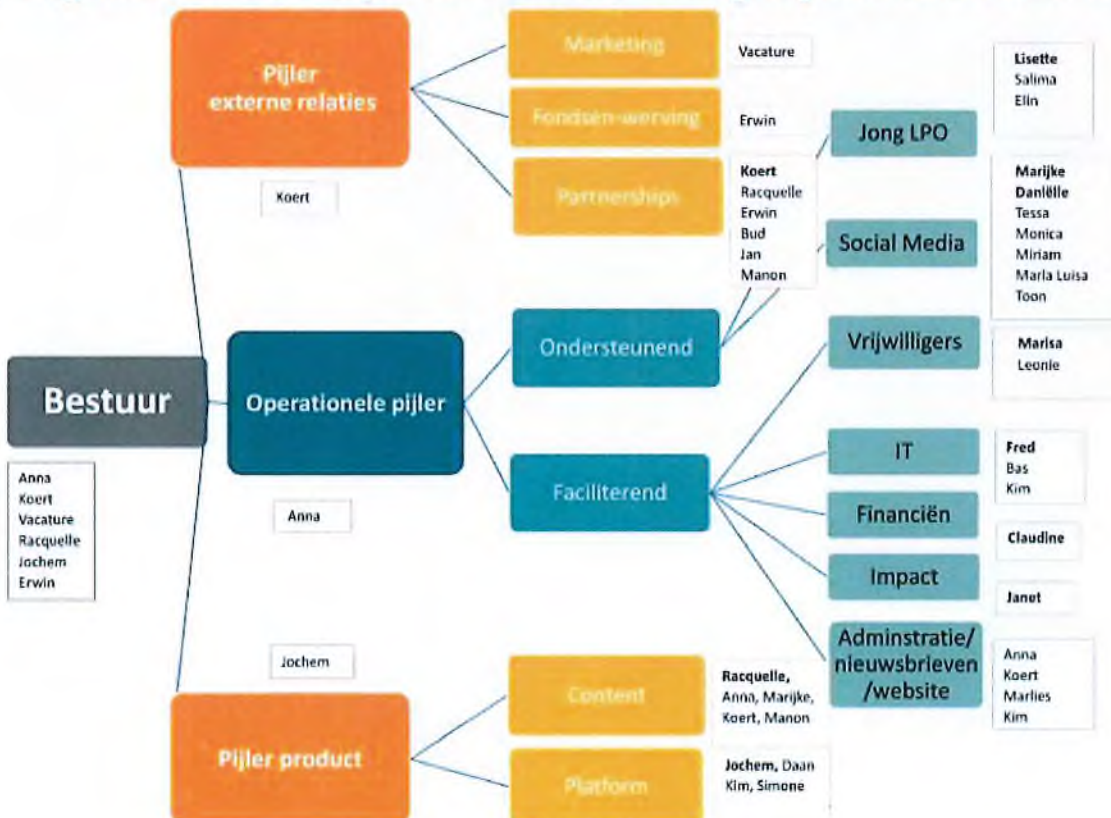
Pijler externe relaties

Koert

Marketing

Vacature

Fondsen-werving

Erwin

Partnerships

Koert
Racquelle
Erwin
Bud
Jan
Manon

Jong LPO

Lisette
Salima
Elin

Social Media

Marijke
Daniëlle
Tessa
Monica
Miriam
Marla Luisa
Toon

Bestuur

Anna
Koert
Vacature
Racquelle
Jochem
Erwin

Operationele pijler

Anna

Ondersteunend

Faciliterend

Vrijwilligers

Marisa
Leonie

IT

Fred
Bas
Kim

Financiën

Claudine

Impact

Janet

Adminstratie/ nieuwsbrieven /website

Anna
Koert
Marlies
Kim

Jochem

Pijler product

Content

Racquelle, Anna, Marijke, Koert, Manon

Platform

Jochem, Daan Kim, Simone